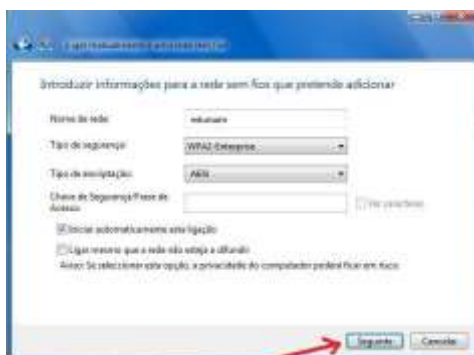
Ligar manualmente a uma rede sem fios

Introduzir informações para a rede sem fios que pretende adicionar

Nome da rede: eduroam

Tipo de segurança: WPA2-Enterprise

Tipo de encriptação: AES

Chave de Segurança/Frase de Acesso:

Ocultar caracteres

Iniciar automaticamente esta ligação

Ligar mesmo que a rede não esteja a difundir

Aviso: Se seleccionar esta opção, a privacidade do computador poderá ficar em risco.

Seguinte

Cancelar